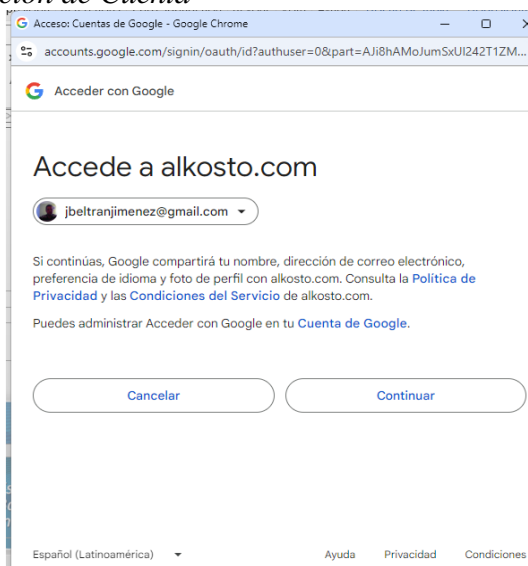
ción de Cuenta

Acceso: Cuentas de Google - Google Chrome

accounts.google.com/signin/oauth/id?authuser=0&part=AJi8hAMoJumSxUI242T1ZM...

Acceder con Google

Accede a alkosto.com

jbeltranjimenez@gmail.com

Si continúas, Google compartirá tu nombre, dirección de correo electrónico, preferencia de idioma y foto de perfil con alkosto.com. Consulta la Política de Privacidad y las Condiciones del Servicio de alkosto.com.

Puedes administrar Acceder con Google en tu Cuenta de Google.

Cancelar

Continuar

Español (Latinoamérica)

Ayuda

Privacidad

Condiciones